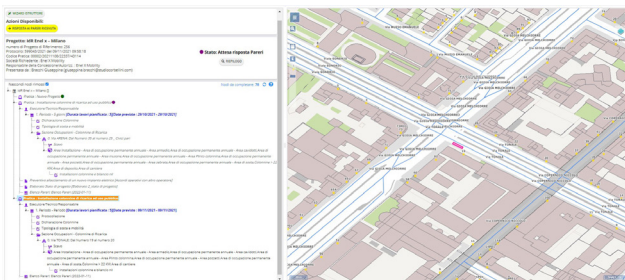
MODIFICA STRUTTURA

Azioni Disponibili:

RICHIESTA DI PARERE ESEGUITA

Progetto: MB Enel x - Milano

Stato: Attesa risposta Pareri

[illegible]

Numero di Progetto di Riferimento: 256
Protocollo: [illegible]
Codice Pratica: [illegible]
Società Richiedente: Enel X Mobility
Responsabile Ente Concessionario: Enel X Mobility
Presentata da: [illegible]

Elaborati nodi omogenei

Nodi da completare

Ricerca

MB Enel x - Milano

Pratica - Nuovo Progetto

Pratica - Installazione colonnina di ricarica per uso pubblico

Esecuzione Tecnico Responsabile

1. Periodo - 6 giorno [Durata lavori pianificata - 7] [Data prevista - 29/10/2021 - 29/10/2021]

Dichiarazione Colonnina

Tipologia di posa e materiali

Sezione Occupazione - Colonnine di Ricarica

Area Installazione - Area di occupazione permanente annuale - Area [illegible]

Stalli

Area Installazione - Area di occupazione permanente annuale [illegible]

Prevenzione antincendio di un'occupazione a ridosso di opere non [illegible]

Riferimenti Tipo di Progetto (Riferimento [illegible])

Elenco Pareri (Elenco Pareri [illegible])

Pratica - Installazione colonnina di ricarica per uso pubblico

Esecuzione Tecnico Responsabile

1. Periodo - 1 giorno [Durata lavori pianificata - 7] [Data prevista - 09/11/2021 - 09/11/2021]

Dichiarazione Colonnina

Tipologia di posa e materiali

Sezione Occupazione - Colonnine di Ricarica

Stalli

Area Installazione - Area di occupazione permanente annuale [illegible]

Installazioni colonnina e deposito AV

Elenco Pareri (Elenco Pareri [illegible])

Via Giovanni Boccaccio

Via Vincenzo Monti

Via Alberto da Giussano

Via Giuseppe Ruffini

Via Aurelio Saffi

Piazzale Baracca

Corso Magenta

Via Luigi Ariosto

Via Carlo Ravizza

Via Gioacchino Rossini

Via Giovanni Pascoli